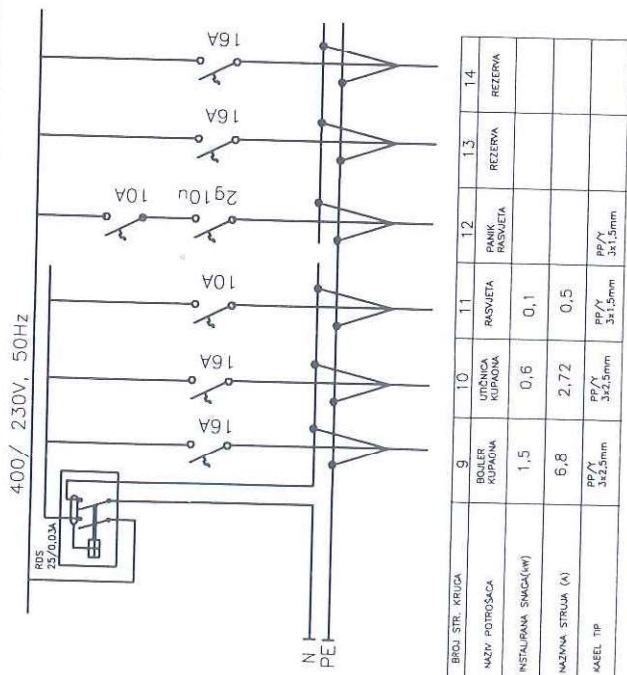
400/ 230V, 50Hz

RDS 25/0,03A

16A

16A

10A

2g10n

10A

16A

16A

N
PE

| BROJ STR. KRUGA | 9 | 10 | 11 | 12 | 13 | 14 |
|---|---|---|---|---|---|---|
| NAZIV POTROŠAČA | BOJLER KUPAONA | UTIČNICA KUPAONA | RASVJETA | PANIK RASVJETA | REZERVA | REZERVA |
| INSTALIRANA SNAGA(kW) | 1,5 | 0,6 | 0,1 | | | |
| NAZIVNA STRUJA (A) | 6,8 | 2,72 | 0,5 | | | |
| KABEL TIP | PP/Y 3x2,5mm | PP/Y 3x2,5mm | PP/Y 3x1,5mm | PP/Y 3x1,5mm | | |